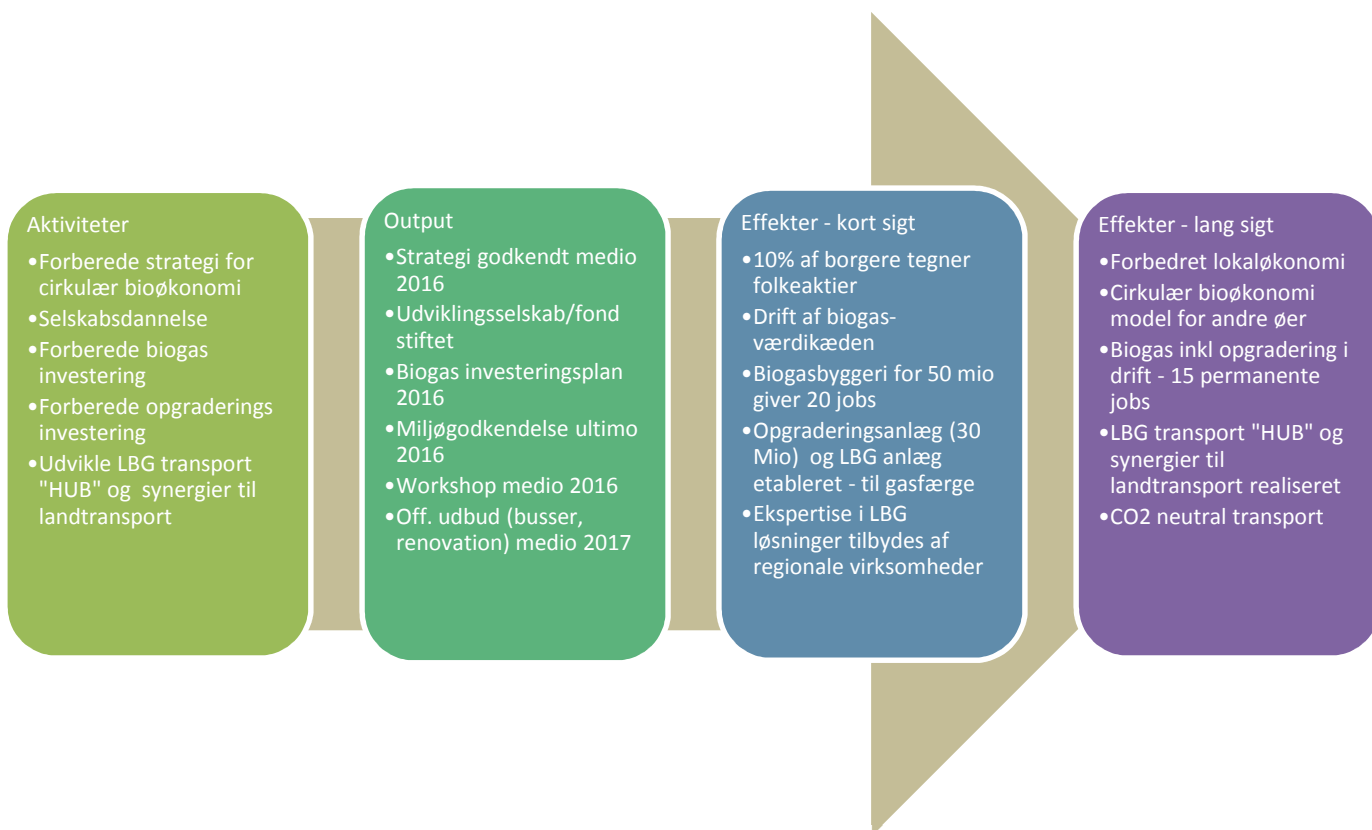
Aktiviteter
•Forberede strategi for cirkulær bioøkonomi
•Selskabsdannelse
•Forberede biogas investering
•Forberede opgraderings investering
•Udvikle LBG transport "HUB" og synergier til landtransport

Output
•Strategi godkendt medio 2016
•Udviklingsselskab/fond stiftet
•Biogas investeringsplan 2016
•Miljøgodkendelse ultimo 2016
•Workshop medio 2016
•Off. udbud (busser, renovation) medio 2017

Effekter - kort sigt
•10% af borgere tegner folkeaktier
•Drift af biogas-værdikæden
•Biogasbyggeri for 50 mio giver 20 jobs
•Opgraderingsanlæg (30 Mio) og LBG anlæg etableret - til gasfærge
•Ekspertise i LBG løsninger tilbydes af regionale virksomheder

Effekter - lang sigt
•Forbedret lokaløkonomi
•Cirkulær bioøkonomi model for andre øer
•Biogas inkl opgradering i drift - 15 permanente jobs
•LBG transport "HUB" og synergier til landtransport realiseret
•CO2 neutral transport